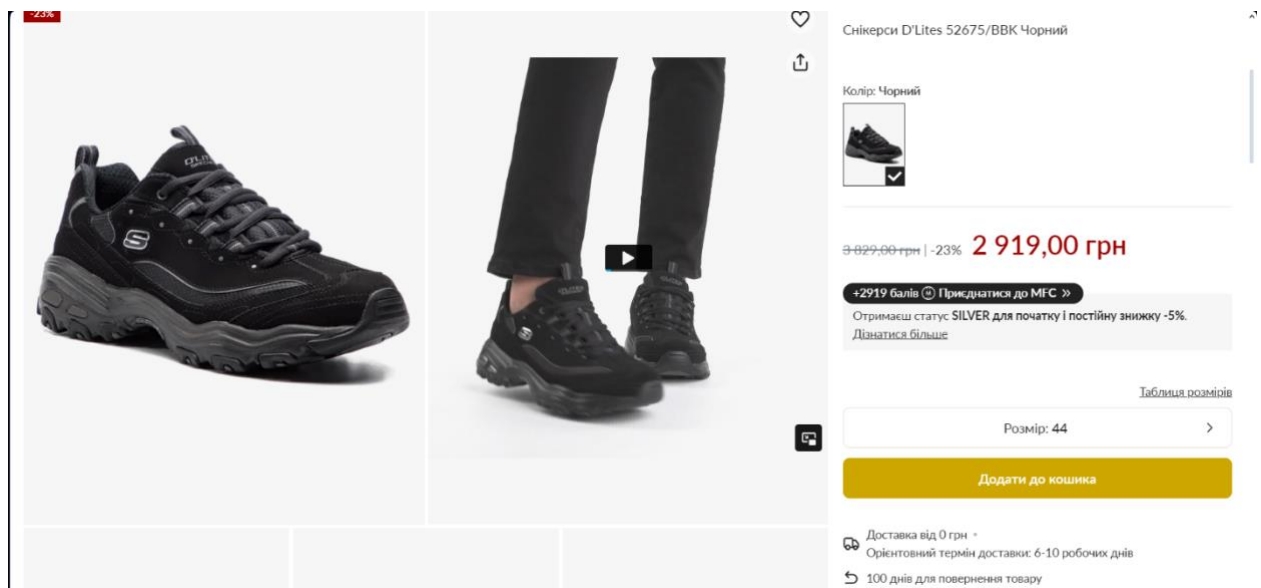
-23%

Снікерси D'Lites 52675/BBK Чорний

Колір: Чорний

3 829,00 грн | -23% 2 919,00 грн

+2919 балів Приєднатися до MFC »

Отримаєш статус SILVER для початку і постійну знижку -5%. Дізнатися більше

Таблиця розмірів

Розмір: 44

Додати до кошика

Доставка від 0 грн
Орієнтовний термін доставки: 6-10 робочих днів

100 днів для повернення товару